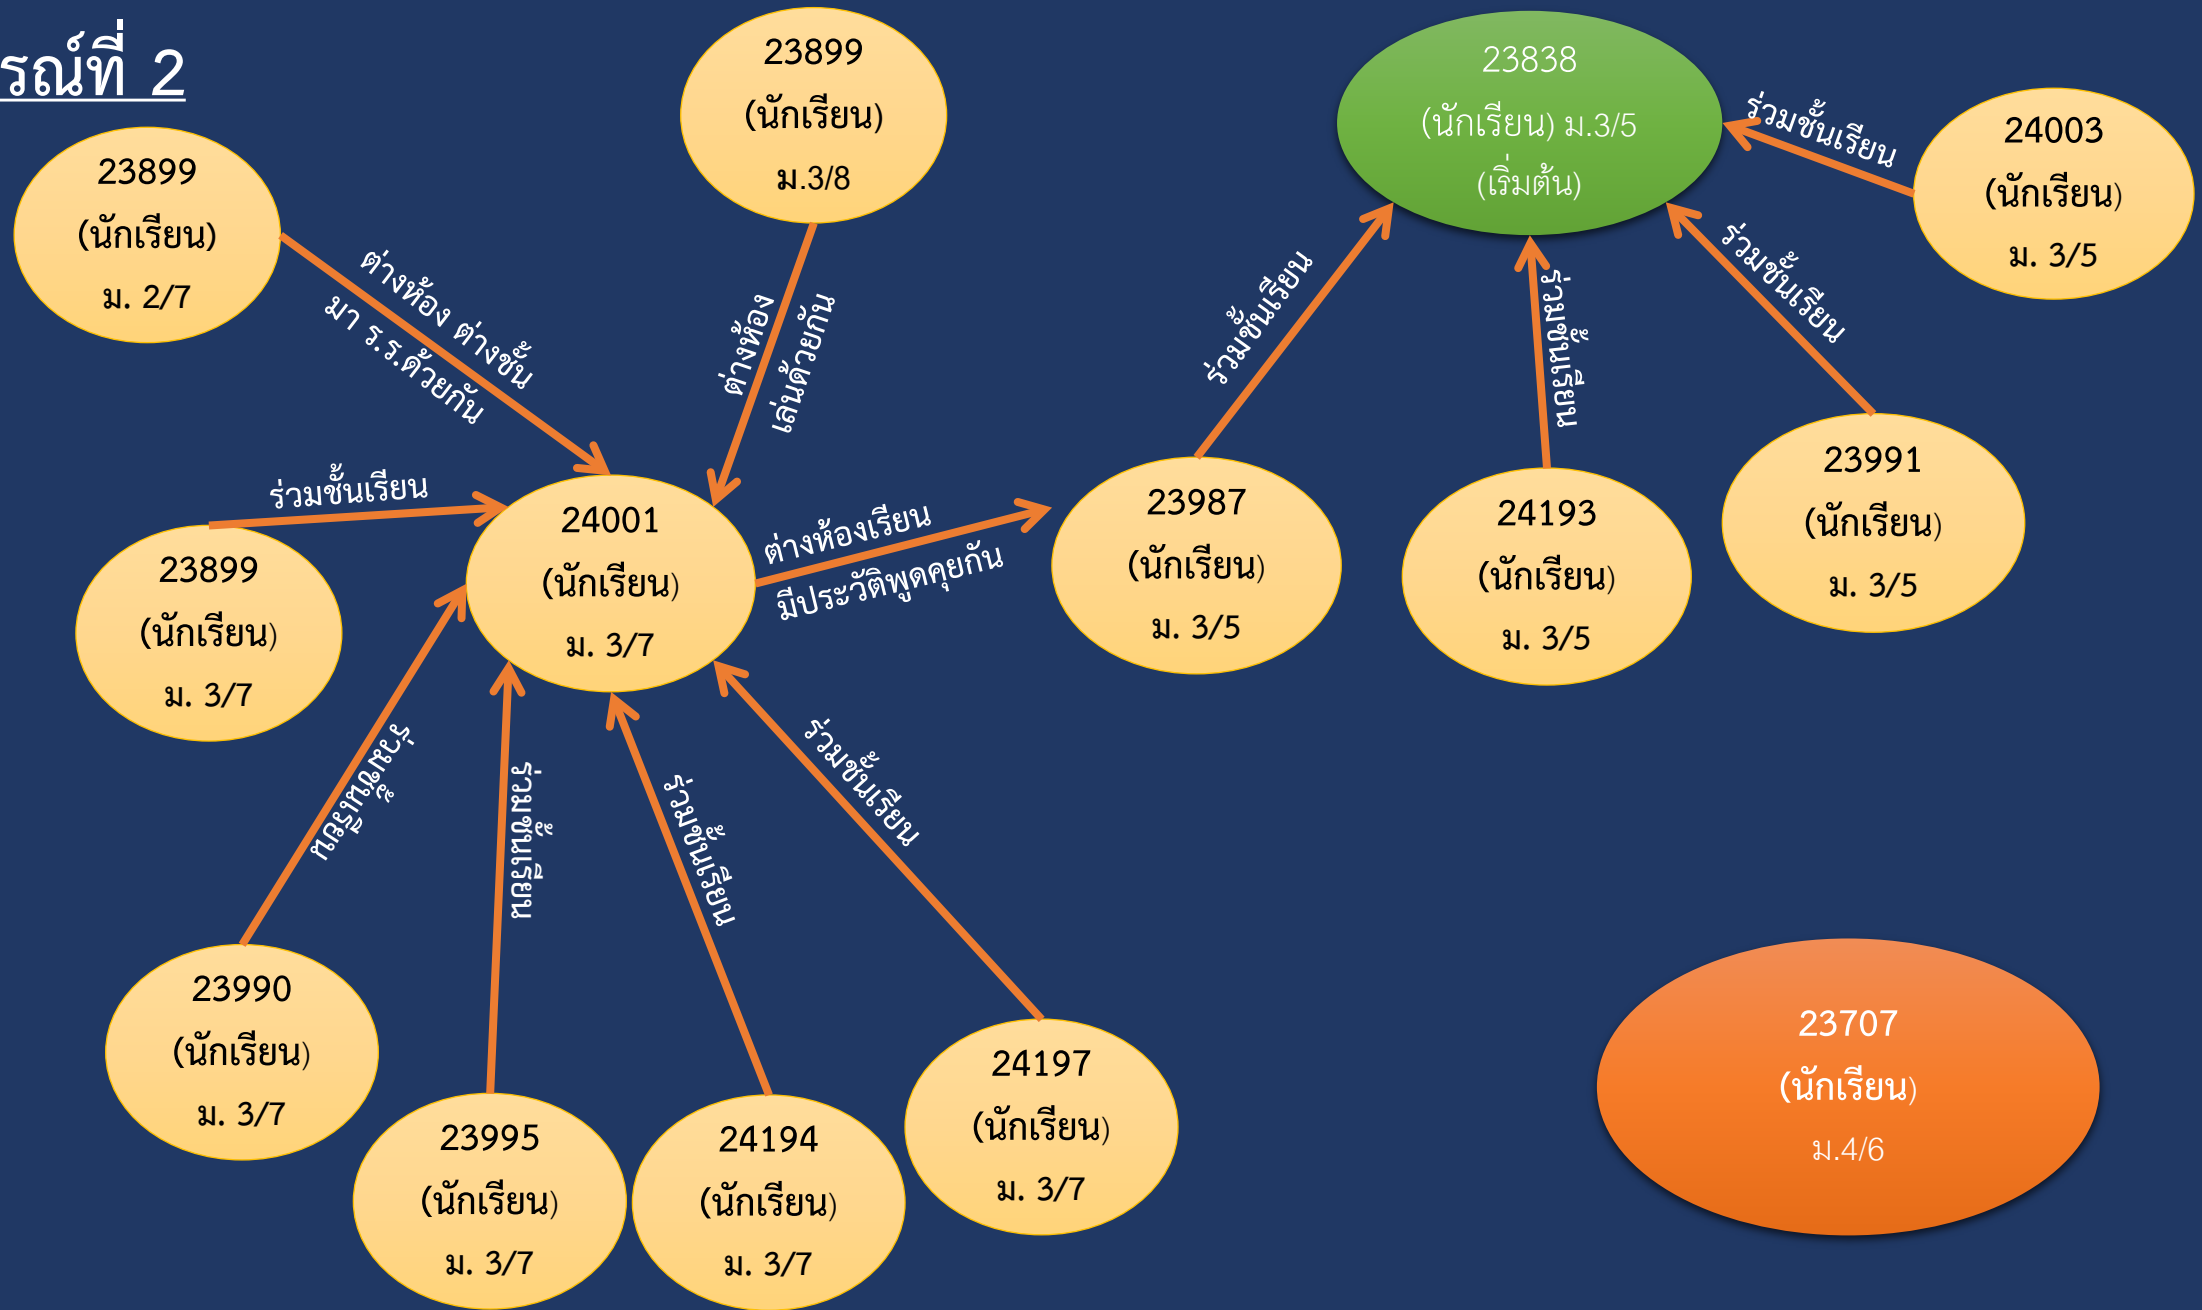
รณีที่ 2

23899
(นักเรียน)
ม.3/8

23838
(นักเรียน) ม.3/5
(เริ่มต้น)

24003
(นักเรียน)
ม. 3/5

ร่วมชั้นเรียน

23899
(นักเรียน)
ม. 2/7

ต่างห้อง ต่างชั้น
มา ร.ร.ด้วยกัน

ต่างห้อง
เล่นด้วยกัน

ร่วมชั้นเรียน

ร่วมชั้นเรียน

ร่วมชั้นเรียน

ร่วมชั้นเรียน

24001
(นักเรียน)
ม. 3/7

ต่างห้องเรียน
มีประวัติพูดคุยกัน

23987
(นักเรียน)
ม. 3/5

24193
(นักเรียน)
ม. 3/5

23991
(นักเรียน)
ม. 3/5

23899
(นักเรียน)
ม. 3/7

ร่วมชั้นเรียน

ร่วมชั้นเรียน

ร่วมชั้นเรียน

ร่วมชั้นเรียน

23990
(นักเรียน)
ม. 3/7

23995
(นักเรียน)
ม. 3/7

24194
(นักเรียน)
ม. 3/7

24197
(นักเรียน)
ม. 3/7

23707
(นักเรียน)
ม.4/6